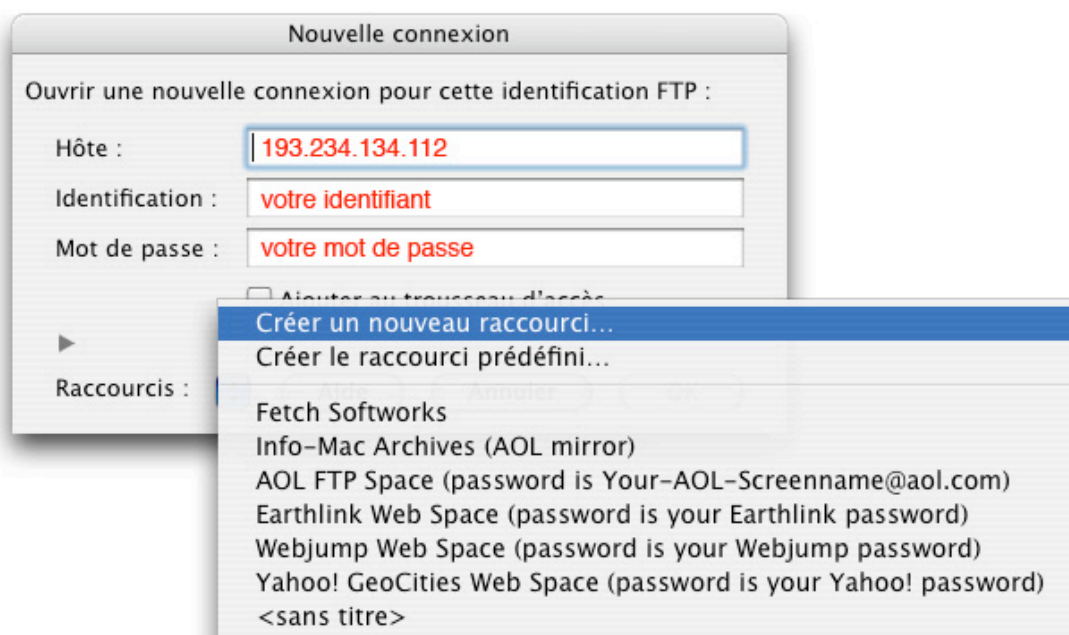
Nouvelle connexion

Ouvrir une nouvelle connexion pour cette identification FTP :

Hôte : 193.234.134.112

Identification : votre identifiant

Mot de passe : votre mot de passe

Ajouter au trousseau d'accès

Raccourcis :

Aide Annuler OK

Créer un nouveau raccourci…
Créer le raccourci prédéfini…
Fetch Softworks
Info-Mac Archives (AOL mirror)
AOL FTP Space (password is Your-AOL-Screenname@aol.com)
Earthlink Web Space (password is your Earthlink password)
Webjump Web Space (password is your Webjump password)
Yahoo! GeoCities Web Space (password is your Yahoo! password)
<sans titre>